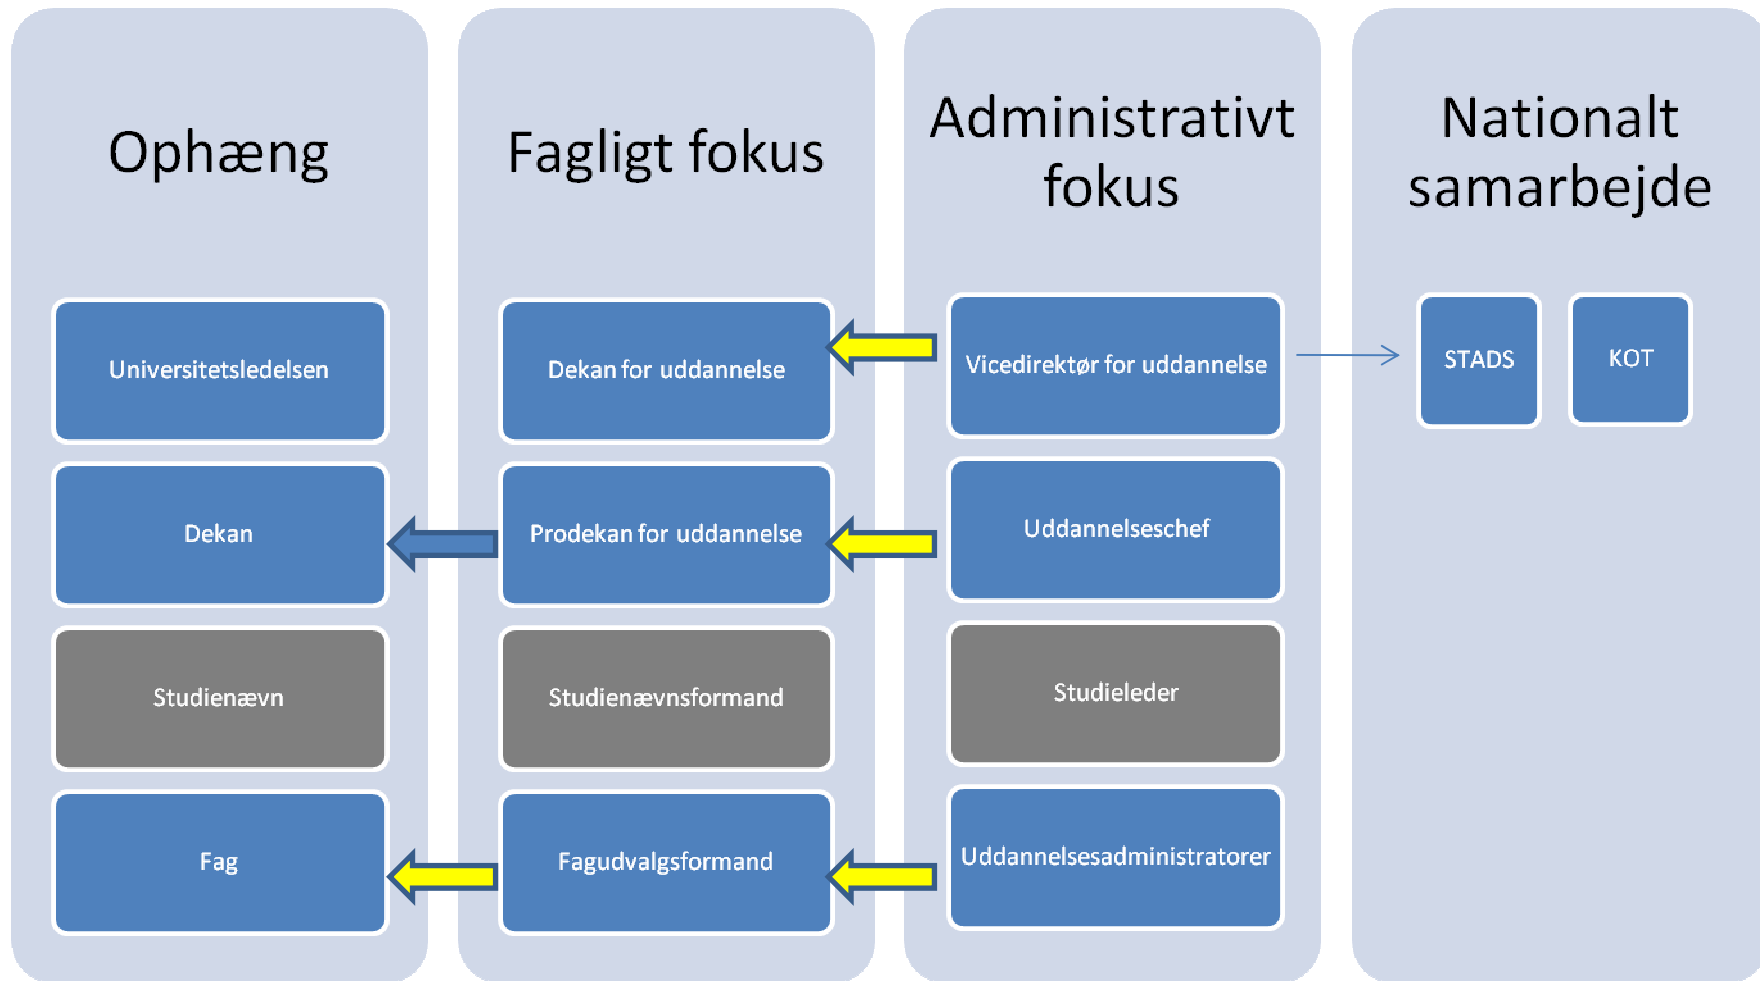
Ophæng

Universitetsledelsen

Dekan

Studienævn

Fag

Fagligt fokus

Dekan for uddannelse

Prodekan for uddannelse

Studienævnsformand

Fagudvalgsformand

Administrativt fokus

Vicedirektør for uddannelse

Uddannelseschef

Studieleder

Uddannelsesadministratorer

Nationalt samarbejde

STADS

KOT